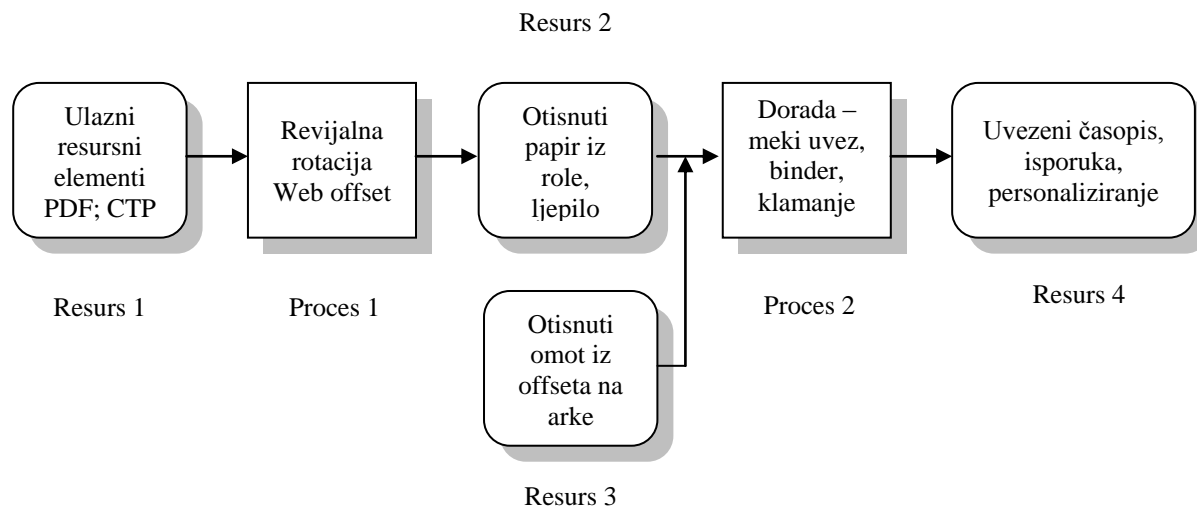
Resurs 2

Ulazni resursni elementi PDF; CTP

Revijalna rotacija Web offset

Otisnuti papir iz role, ljepilo

Dorada – meki uvez, binder, klamanje

Uvezeni časopis, isporuka, personaliziranje

Resurs 1

Proces 1

Otisnuti omot iz offseta na arke

Proces 2

Resurs 4

Resurs 3